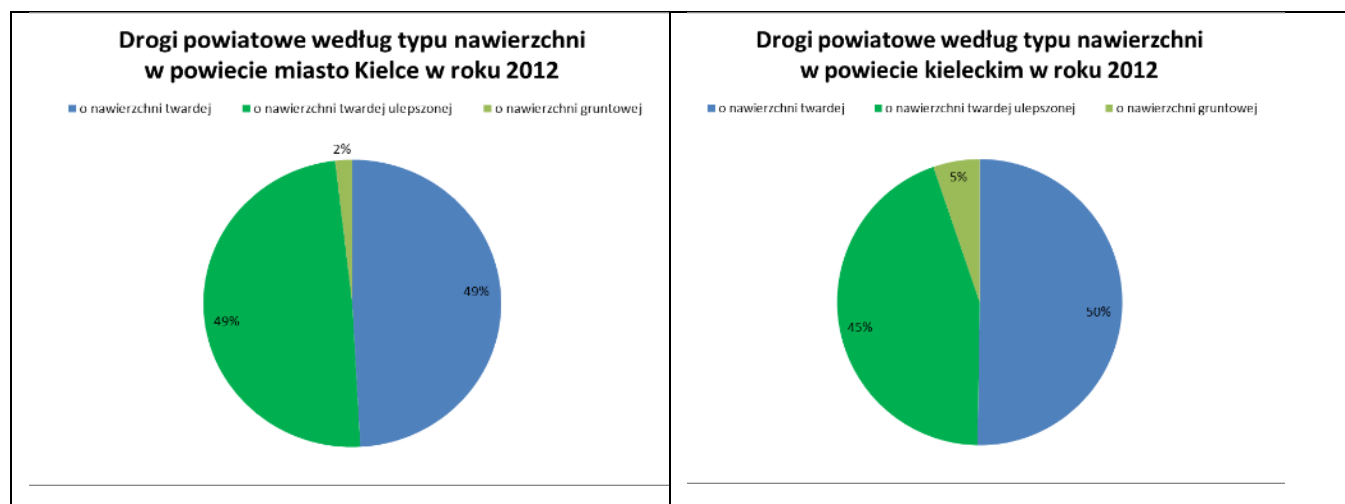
Drogi powiatowe według typu nawierzchni w powiecie miasto Kielce w roku 2012

o nawierzchni twardej
o nawierzchni twardej ulepszonej
o nawierzchni gruntowej

2%
49%
49%

Drogi powiatowe według typu nawierzchni w powiecie kieleckim w roku 2012

o nawierzchni twardej
o nawierzchni twardej ulepszonej
o nawierzchni gruntowej

5%
50%
45%